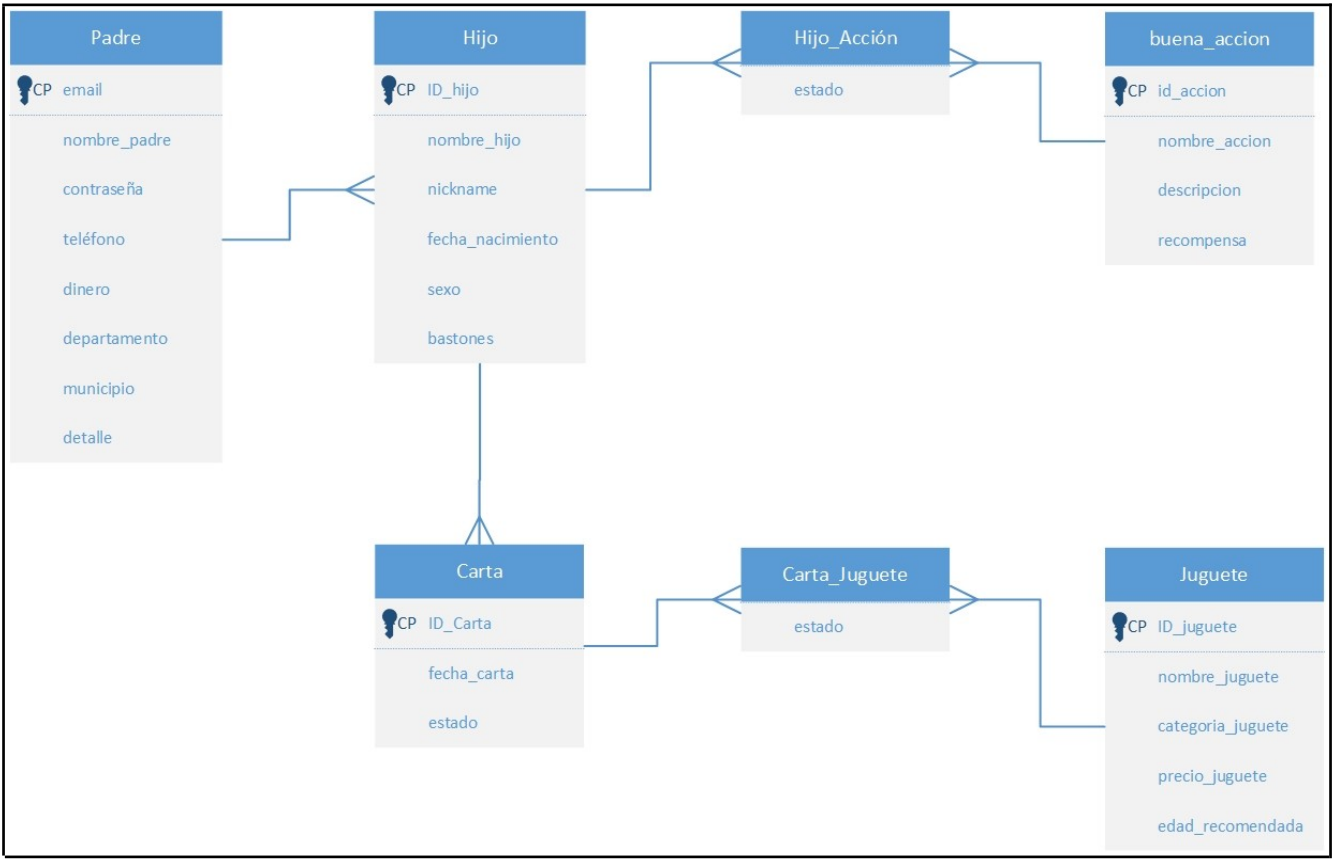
Padre
CP email
nombre_padre
contraseña
teléfono
dinero
departamento
municipio
detalle

Hijo
CP ID_hijo
nombre_hijo
nickname
fecha_nacimiento
sexo
bastones

Hijo_Acción
estado

buena_accion
CP id_accion
nombre_accion
descripcion
recompensa

Carta
CP ID_Carta
fecha_carta
estado

Carta_Juguete
estado

Juguete
CP ID_juguete
nombre_juguete
categoria_juguete
precio_juguete
edad_recomendada